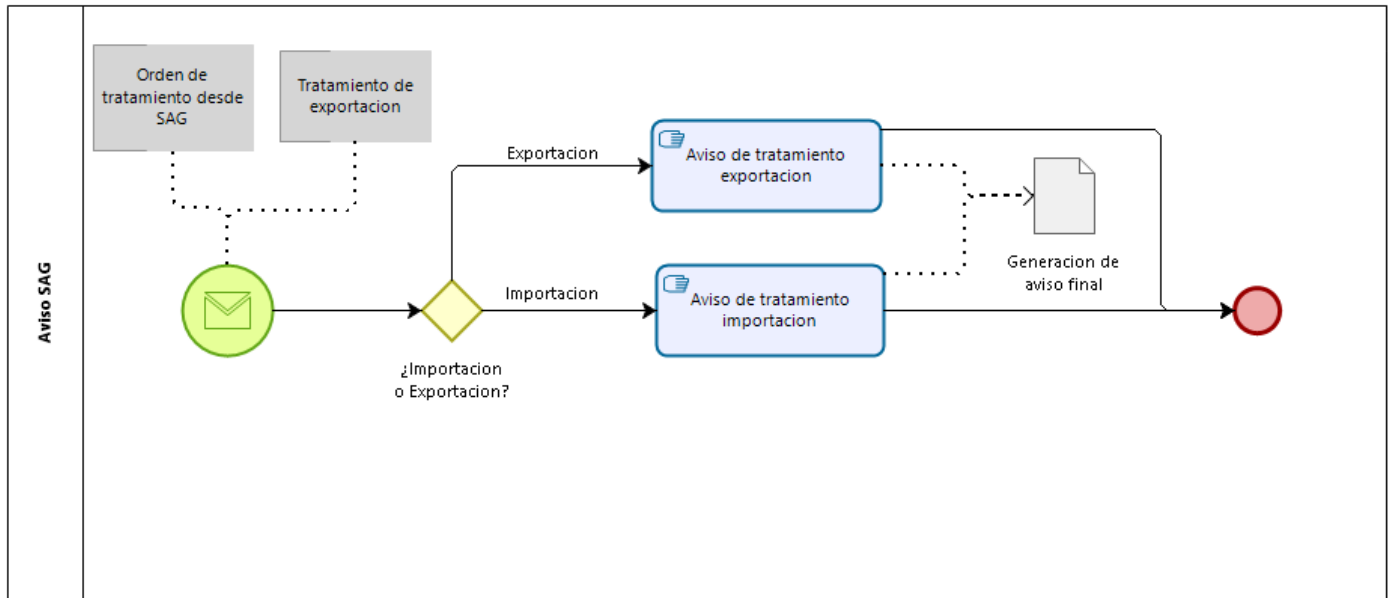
Aviso SAG

Orden de tratamiento desde SAG

Tratamiento de exportacion

Exportacion

Aviso de tratamiento exportacion

Generacion de aviso final

Importacion

Aviso de tratamiento importacion

¿Importacion o Exportacion?